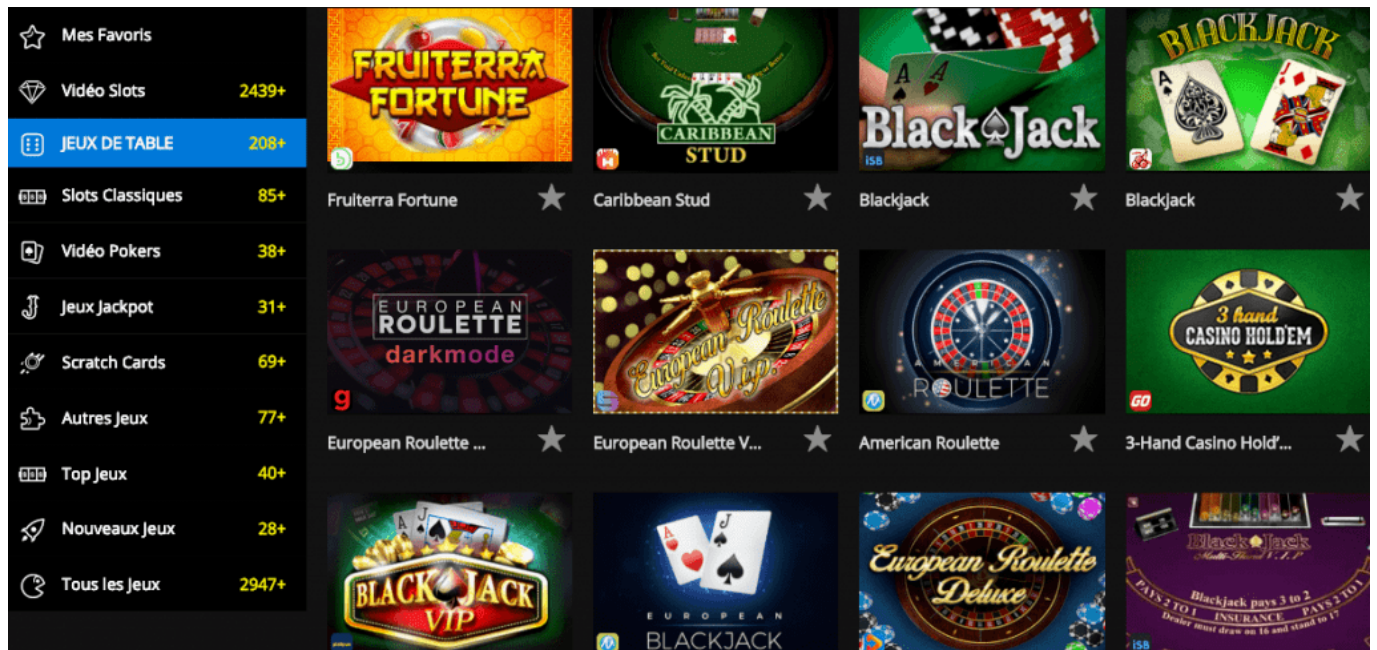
Mes Favoris
Vidéo Slots 2439+
JEUX DE TABLE 208+
Slots Classiques 85+
Vidéo Pokers 38+
Jeux Jackpot 31+
Scratch Cards 69+
Autres Jeux 77+
Top Jeux 40+
Nouveaux Jeux 28+
Tous les Jeux 2947+

FRUITERRA FORTUNE
Fruiterra Fortune

CARIBBEAN STUD
Caribbean Stud

Black Jack
iSB
Blackjack

BLACKJACK
Blackjack

EUROPEAN ROULETTE darkmode
European Roulette ...

European Roulette Vip
European Roulette V...

AMERICAN ROULETTE
American Roulette

3 hand CASINO HOLD'EM
GO
3-Hand Casino Hold'...

BLACK JACK VIP

EUROPEAN BLACKJACK

European Roulette Deluxe

Blackjack Multi-Hand V.I.P.
Blackjack pays 3 to 2
PAYS 2 TO 1 INSURANCE PAYS 2 TO 1
Dealer must draw on 16 and stand to 17
iSB